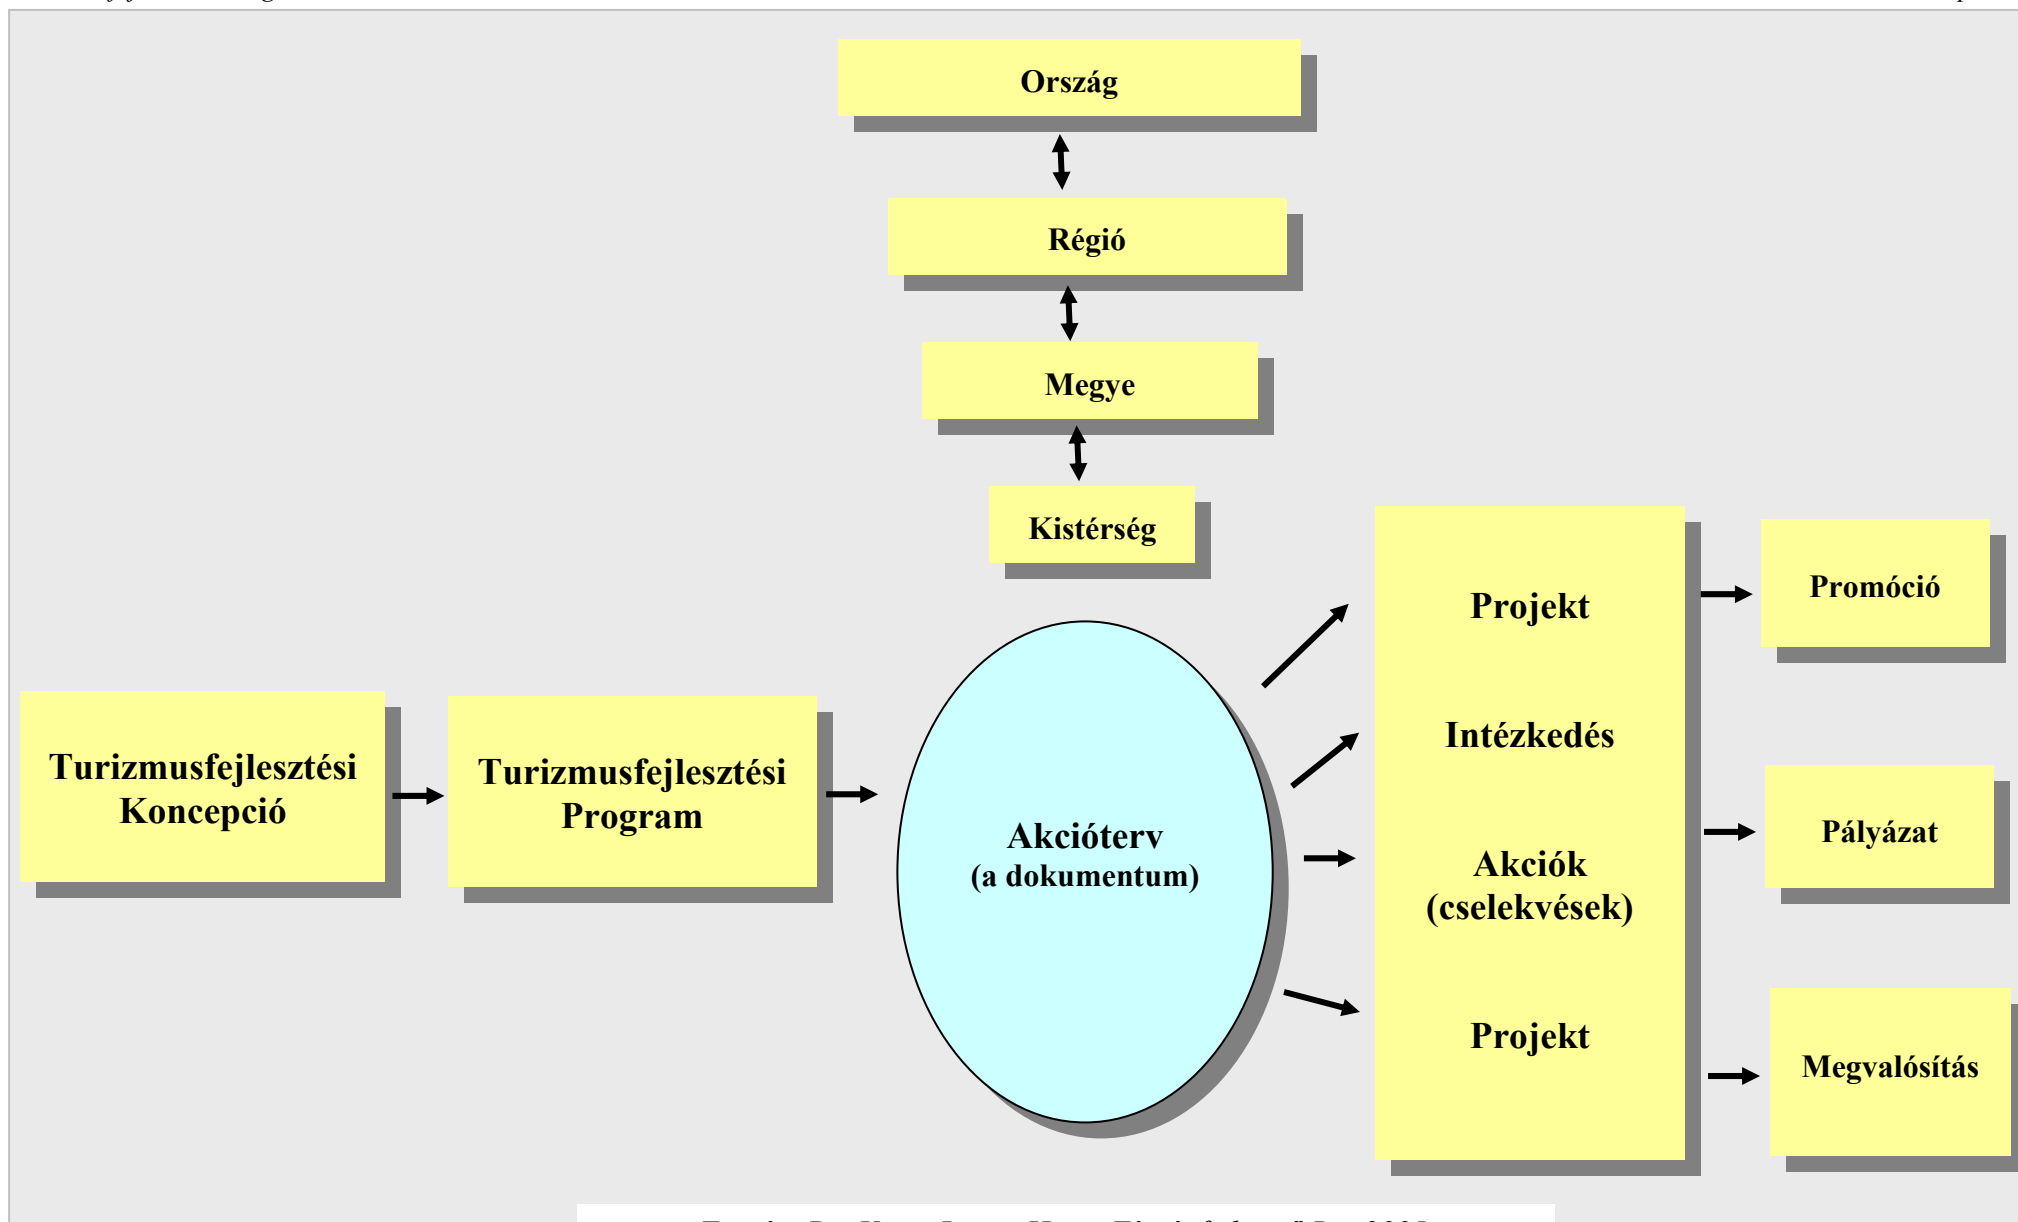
Ország

Régió

Megye

Kistérség

Turizmusfejlesztési Koncepció

Turizmusfejlesztési Program

Akcióterv
(a dokumentum)

Projekt

Intézkedés

Akciók
(cselekvések)

Projekt

Promóció

Pályázat

Megvalósítás

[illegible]